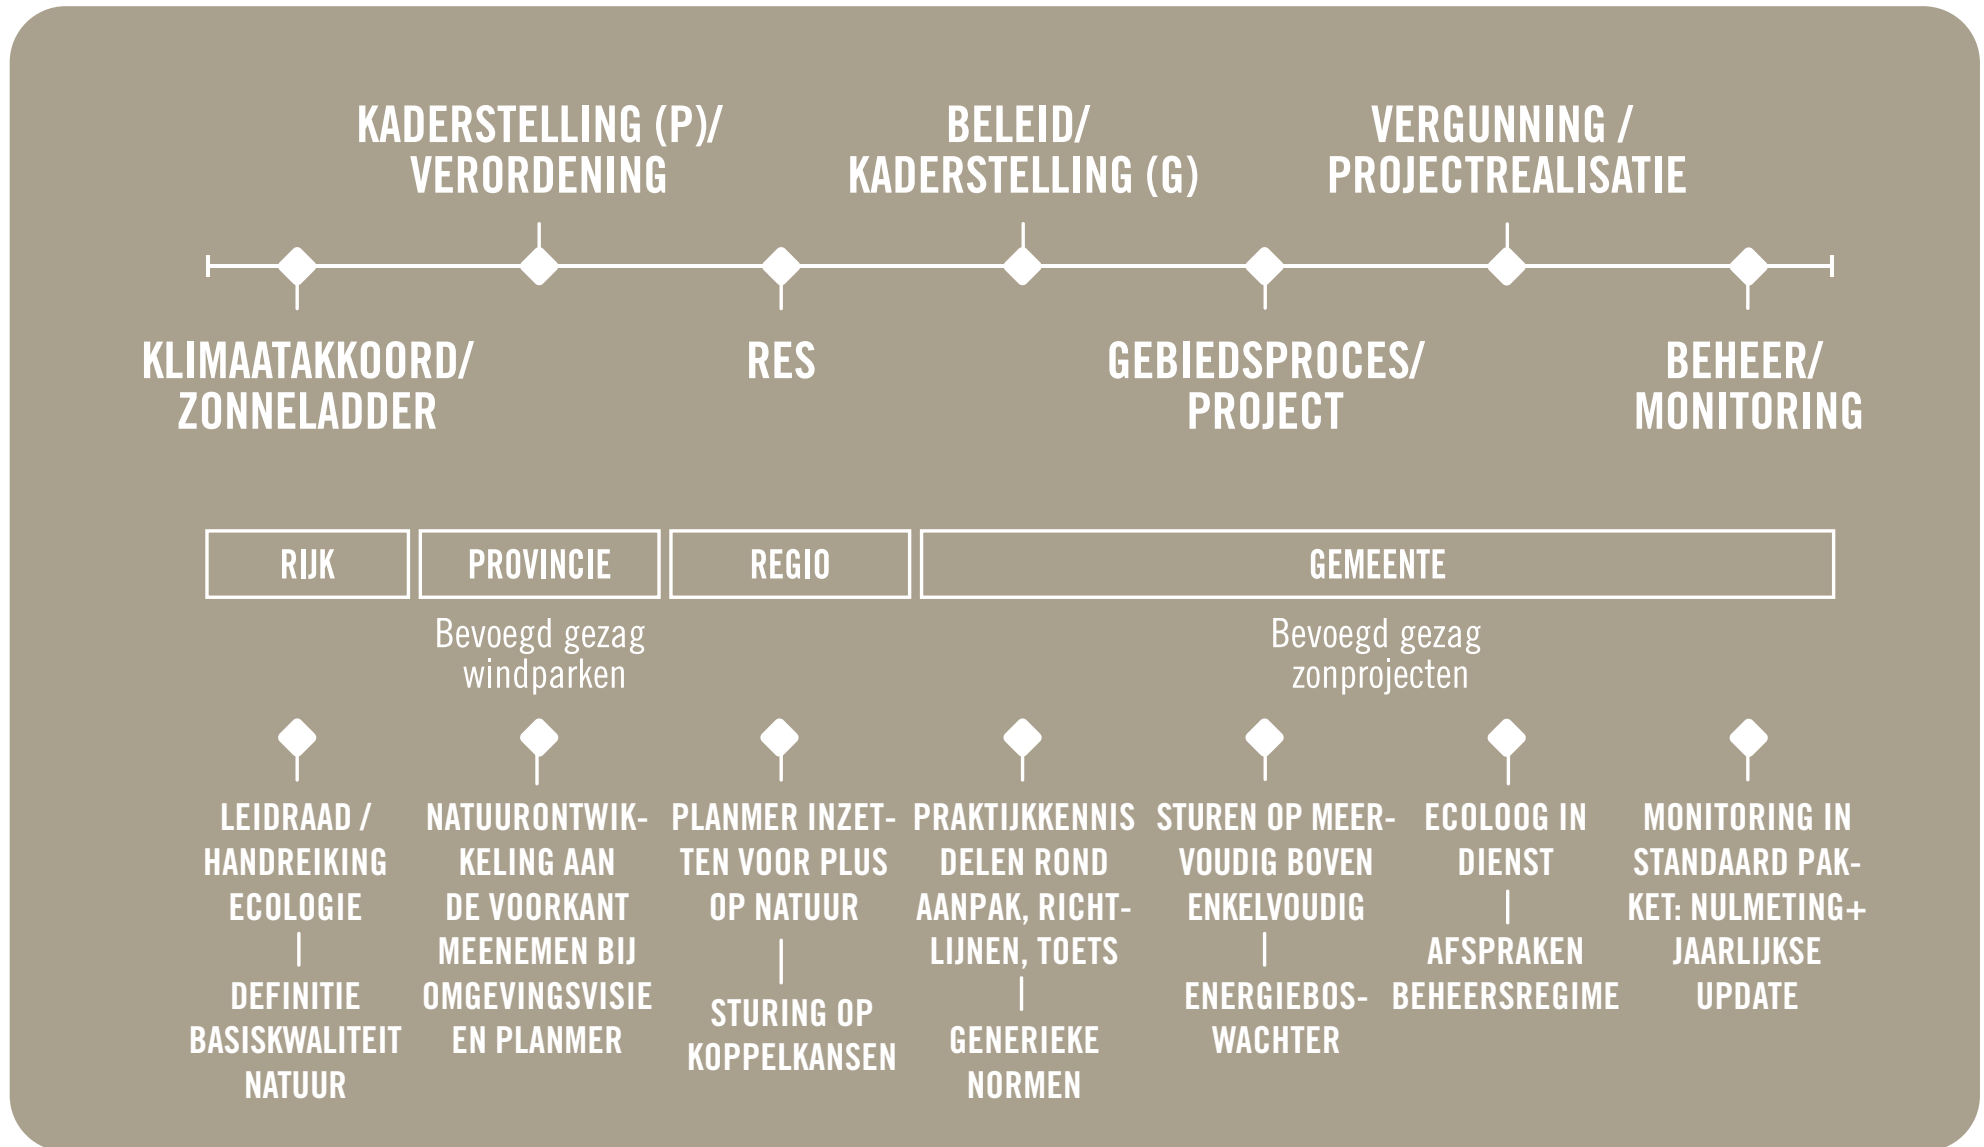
KADERSTELLING (P)/ VERORDENING

BELEID/ KADERSTELLING (G)

VERGUNNING / PROJECTREALISATIE

KLIMAATAKKOORD/ ZONNELADDER

RES

GEBIEDSPROCES/ PROJECT

BEHEER/ MONITORING

| RIJK | PROVINCIE | REGIO | GEMEENTE |
|---|---|---|---|

Bevoegd gezag windparken

Bevoegd gezag zonprojecten

LEIDRAAD / HANDREIKING ECOLOGIE | DEFINITIE BASISKWALITEIT NATUUR

NATUURONTWIKKELING AAN DE VOORKANT MEENEMEN BIJ OMGEVINGSVISIE EN PLANMER

PLANMER INZETTEN VOOR PLUS OP NATUUR | STURING OP KOPPELKANSEN

PRAKTIJKKENNIS DELEN ROND AANPAK, RICHTLIJNEN, TOETS | GENERIEKE NORMEN

STUREN OP MEERVOUDIG BOVEN ENKELVOUDIG | ENERGIEBOSWACHTER

ECOLOOG IN DIENST | AFSPRAKEN BEHEERSREGIME

MONITORING IN STANDAARD PAKKET: NULMETING+ JAARLIJKSE UPDATE